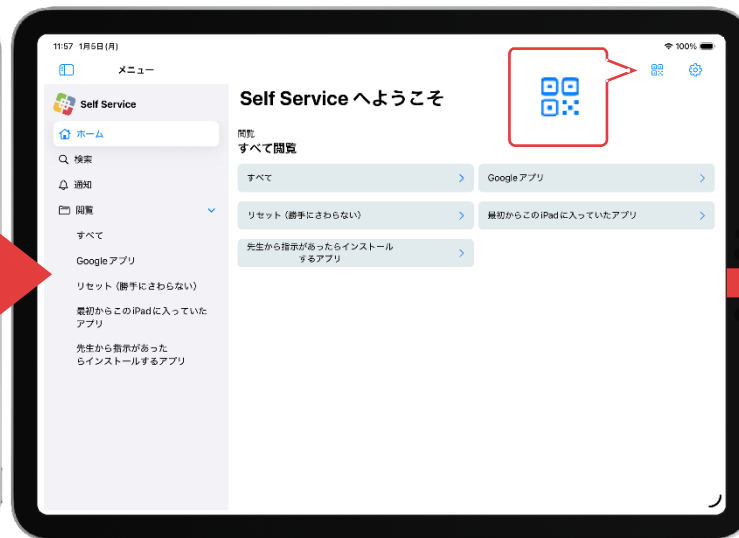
11:57 1月5日(月)
100%

メニュー

Self Service

ホーム

検索

通知

閲覧

すべて

Googleアプリ

リセット（勝手にさわらない）

最初からこのiPadに入っていたアプリ

先生から指示があったらインストールするアプリ

Self Service へようこそ

閲覧
すべて閲覧

すべて

Googleアプリ

リセット（勝手にさわらない）

最初からこのiPadに入っていたアプリ

先生から指示があったらインストールするアプリ